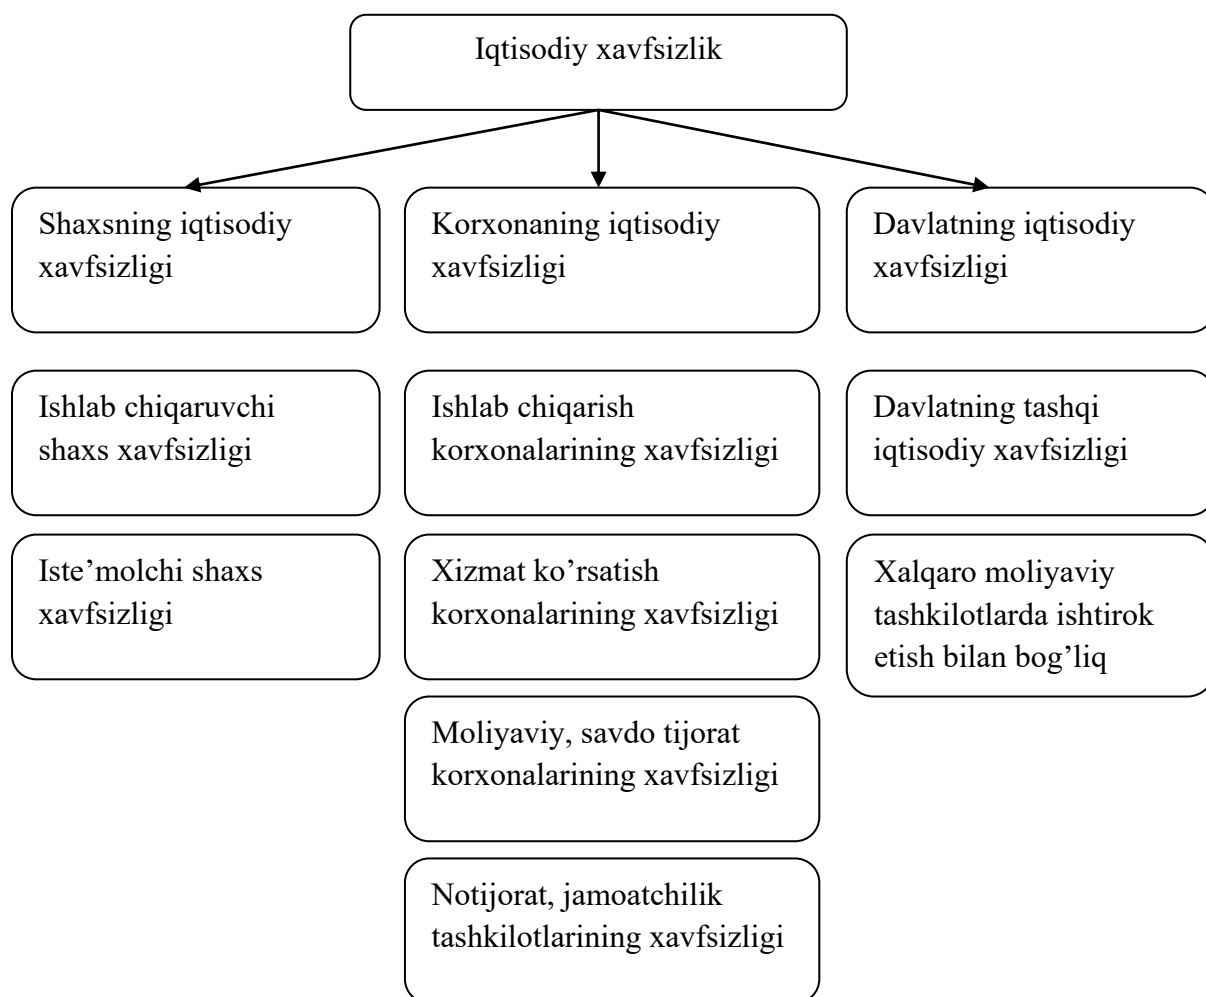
Iqtisodiy xavfsizlik

Shaxsning iqtisodiy xavfsizligi

Ishlab chiqaruvchi shaxs xavfsizligi

Iste’molchi shaxs xavfsizligi

Korxonaning iqtisodiy xavfsizligi

Ishlab chiqarish korxonalarining xavfsizligi

Xizmat ko’rsatish korxonalarining xavfsizligi

Moliyaviy, savdo tijorat korxonalarining xavfsizligi

Notijorat, jamoatchilik tashkilotlarining xavfsizligi

Davlatning iqtisodiy xavfsizligi

Davlatning tashqi iqtisodiy xavfsizligi

Xalqaro moliyaviy tashkilotlarda ishtirok etish bilan bog’liq